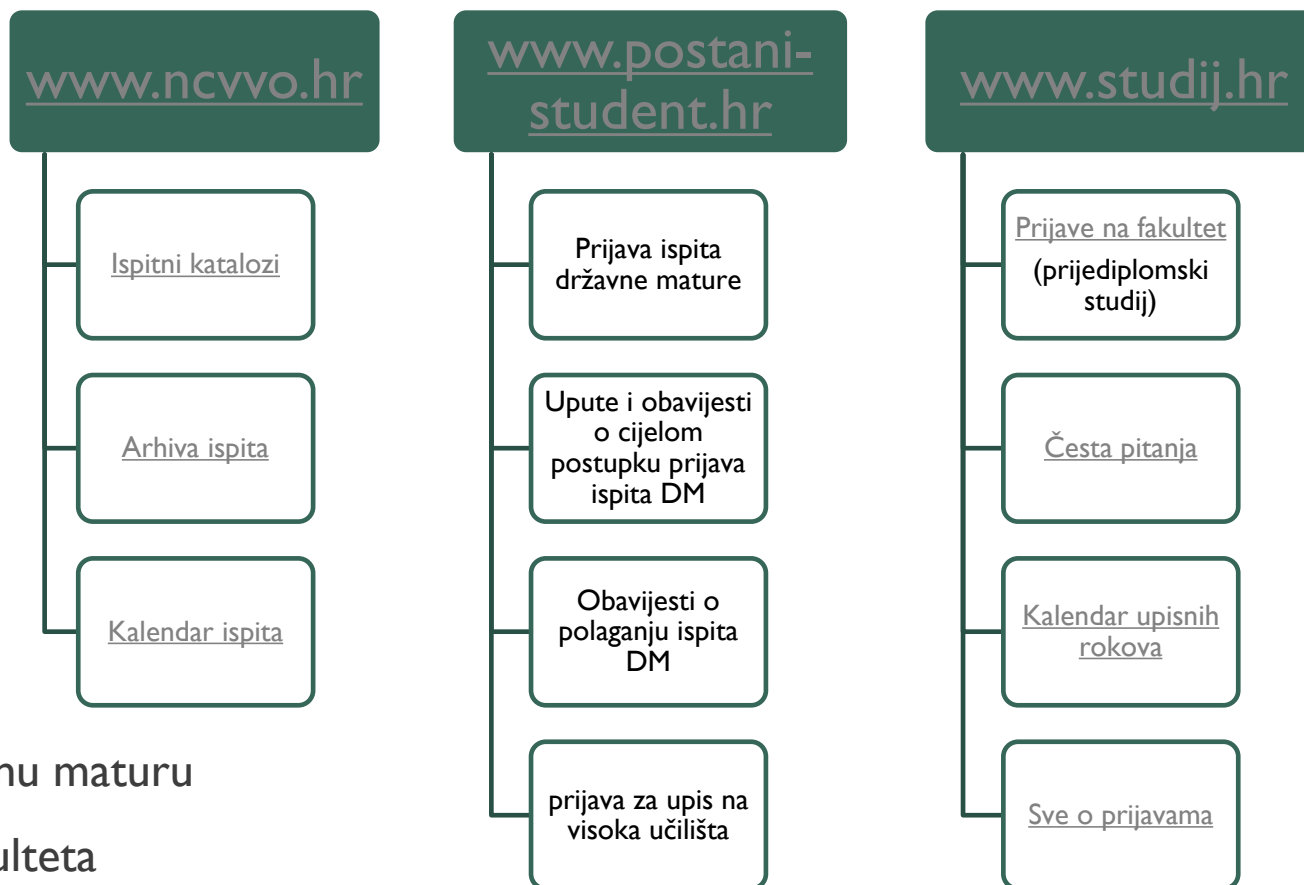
www.ncvvo.hr

Ispitni katalozi

Arhiva ispita

Kalendar ispita

www.postani-student.hr

Prijava ispita državne mature

Upute i obavijesti o cijelom postupku prijava ispita DM

Obavijesti o polaganju ispita DM

prijava za upis na visoka učilišta

www.studij.hr

Prijave na fakultet (prijediplomski studij)

Česta pitanja

Kalendar upisnih rokova

Sve o prijavama

nu maturu

ulteta